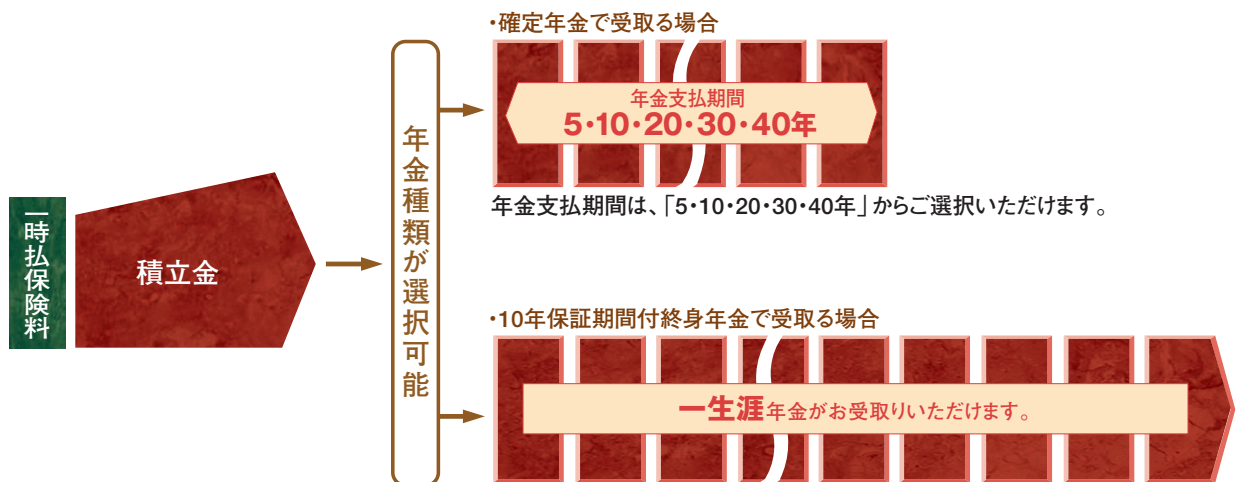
一時払保険料

積立金

年金種類が選択可能

・確定年金で受取る場合

年金支払期間
5・10・20・30・40年

年金支払期間は、「5・10・20・30・40年」からご選択いただけます。

・10年保証期間付終身年金で受取る場合

一生涯年金がお受取りいただけます。